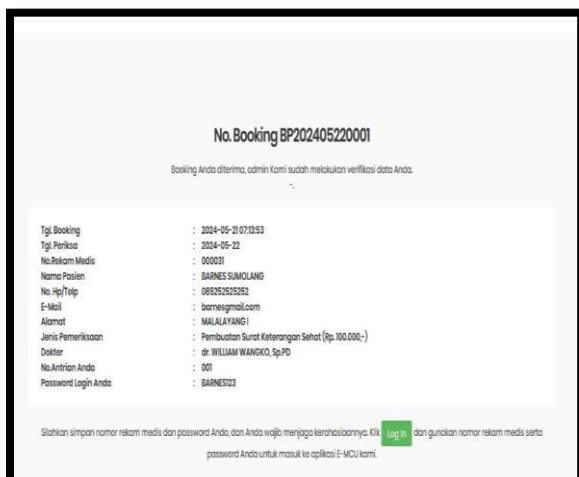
No. Booking BP202405220001

Booking Anda diterima, admin Kami sudah melakukan verifikasi data Anda.

| | |
|---|---|
| Tgl. Booking | : 2024-05-21 07:13:53 |
| Tgl. Periksa | : 2024-05-22 |
| No.Rekam Medis | : 000031 |
| Nama Pasien | : BARNES SUMOLANG |
| No. Hp/Telp | : 085252525252 |
| E-Mail | : barnesgmail.com |
| Alamat | : MALALAYANG I |
| Jenis Pemeriksaan | : Pembuatan Surat Keterangan Sehat (Rp. 100.000,-) |
| Dokter | : dr. WILLIAM WANGKO, Sp.PD |
| No.Antrian Anda | : 001 |
| Password Login Anda | : BARNES123 |

Silahkan simpan nomor rekam medis dan password Anda, dan Anda wajib menjaga kerahasiaannya. Klik Log In dan gunakan nomor rekam medis serta password Anda untuk masuk ke aplikasi E-MCU kami.